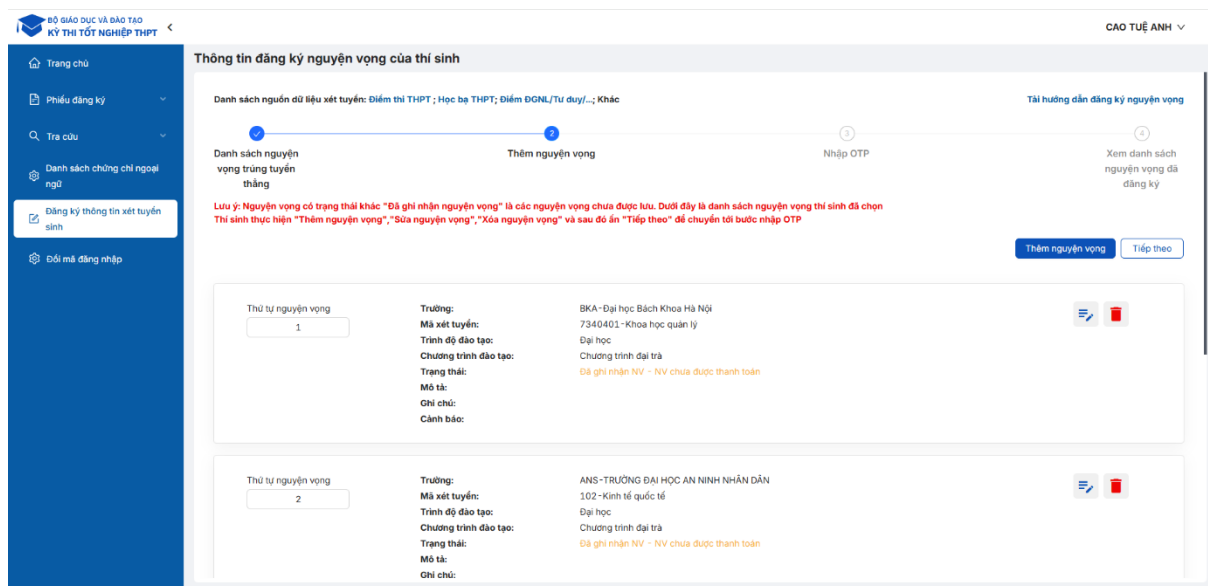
BỘ GIÁO DỤC VÀ ĐÀO TẠO
KỲ THI TỐT NGHIỆP THPT

CAO TUỆ ANH

Trang chủ
Phiếu đăng ký
Tra cứu
Danh sách chứng chỉ ngoại ngữ
Đăng ký thông tin xét tuyển sinh
Đổi mã đăng nhập

Thông tin đăng ký nguyện vọng của thí sinh

Danh sách nguồn dữ liệu xét tuyển: Điểm thi THPT ; Học bạ THPT; Điểm ĐGNL/Tư duy/...; Khác

Tải hướng dẫn đăng ký nguyện vọng

Danh sách nguyện vọng trúng tuyển thẳng
2 Thêm nguyện vọng
3 Nhập OTP
4 Xem danh sách nguyện vọng đã đăng ký

Lưu ý: Nguyện vọng có trạng thái khác "Đã ghi nhận nguyện vọng" là các nguyện vọng chưa được lưu. Dưới đây là danh sách nguyện vọng thí sinh đã chọn
Thí sinh thực hiện "Thêm nguyện vọng","Sửa nguyện vọng","Xóa nguyện vọng" và sau đó ấn "Tiếp theo" để chuyển tới bước nhập OTP

Thêm nguyện vọng
Tiếp theo

Thứ tự nguyện vọng
1
Trường: BKA-Đại học Bách Khoa Hà Nội
Mã xét tuyển: 7340401-Khoa học quản lý
Trình độ đào tạo: Đại học
Chương trình đào tạo: Chương trình đại trà
Trạng thái: Đã ghi nhận NV - NV chưa được thanh toán
Mô tả:
Ghi chú:
Cảnh báo:

Thứ tự nguyện vọng
2
Trường: ANS-TRƯỜNG ĐẠI HỌC AN NINH NHÂN DÂN
Mã xét tuyển: 102-Kinh tế quốc tế
Trình độ đào tạo: Đại học
Chương trình đào tạo: Chương trình đại trà
Trạng thái: Đã ghi nhận NV - NV chưa được thanh toán
Mô tả:
Ghi chú: